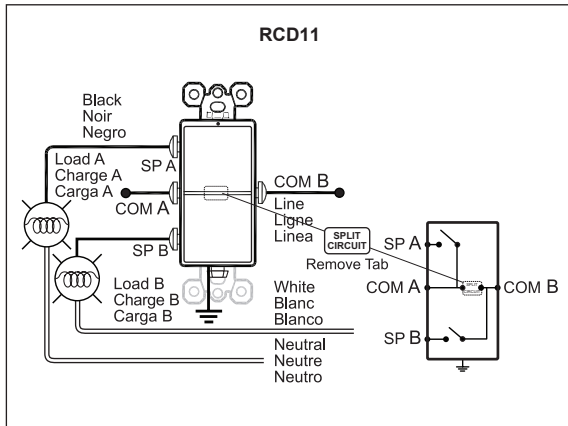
RCD11

Black
Noir
Negro

Load A
Charge A
Carga A

SP A

COM A

SP B

Load B
Charge B
Carga B

COM B

Line
Ligne
Linea

SPLIT CIRCUIT
Remove Tab

White
Blanc
Blanco

Neutral
Neutre
Neutro

SP A

COM A

COM B

SP B